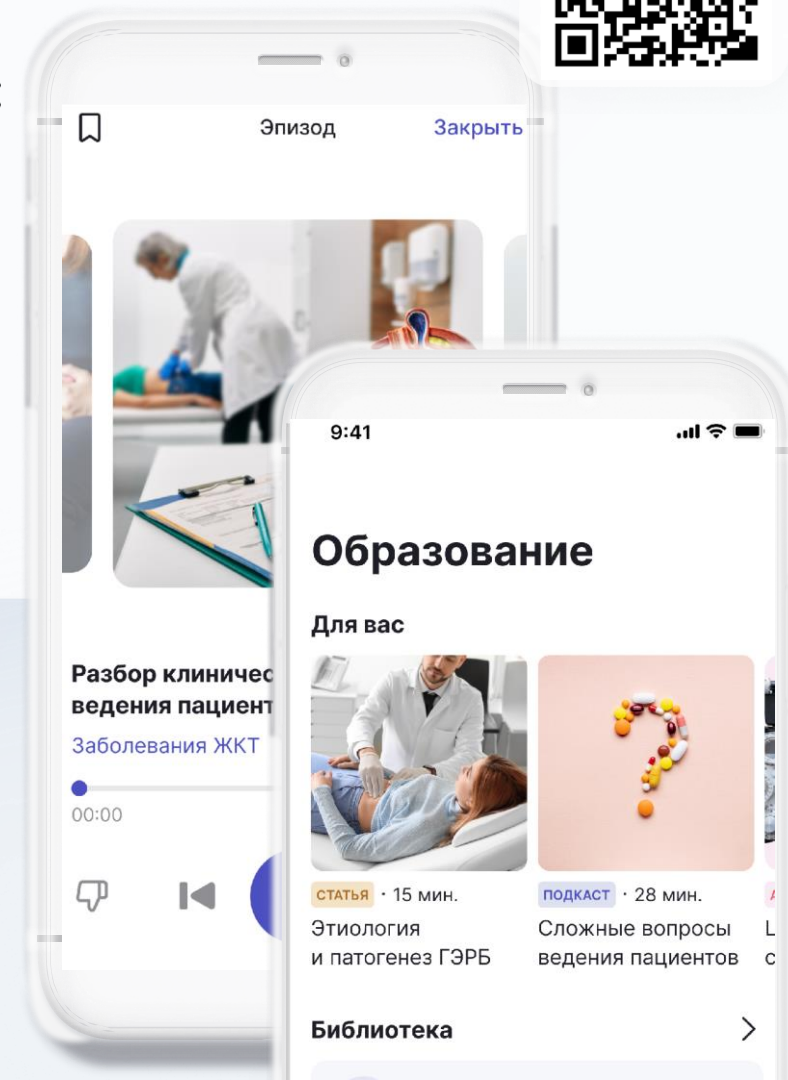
Эпизод

Закрыть

Разбор клиничес
ведения пациент
Заболевания ЖКТ

00:00

9:41

Образование

Для вас

СТАТЬЯ · 15 мин.
Этиология и патогенез ГЭРБ

ПОДКАСТ · 28 мин.
Сложные вопросы ведения пациентов

Библиотека